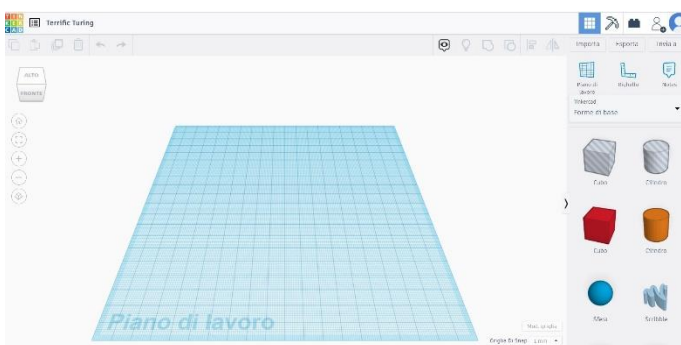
TIN KER CAD

Terrific Turing

Importa

Esporta

Invia a

ALTO

FRONTE

Piano di lavoro

Righello

Note

Tinkercad

Forme di base

Cubo

Cilindro

Cubo

Cilindro

Sfera

Scribble

Piano di lavoro

Modifica griglia

Griglia di Snap 1,0 mm